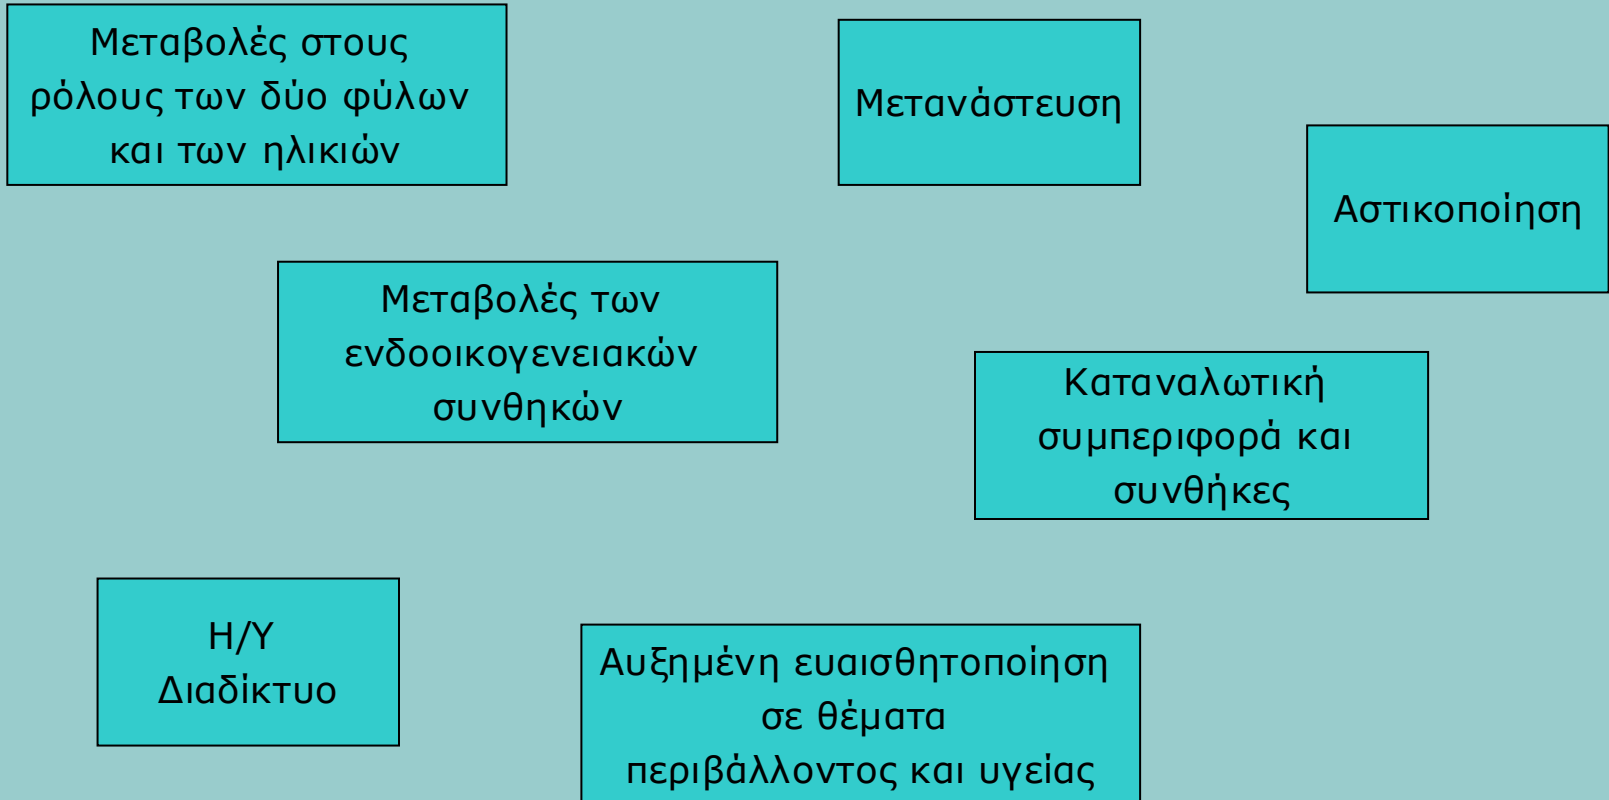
Μεταβολές στους ρόλους των δύο φύλων και των ηλικιών

Μετανάστευση

Αστικοποίηση

Μεταβολές των ενδοοικογενειακών συνθηκών

Καταναλωτική συμπεριφορά και συνθήκες

Η/Υ
Διαδίκτυο

Αυξημένη ευαισθητοποίηση σε θέματα περιβάλλοντος και υγείας